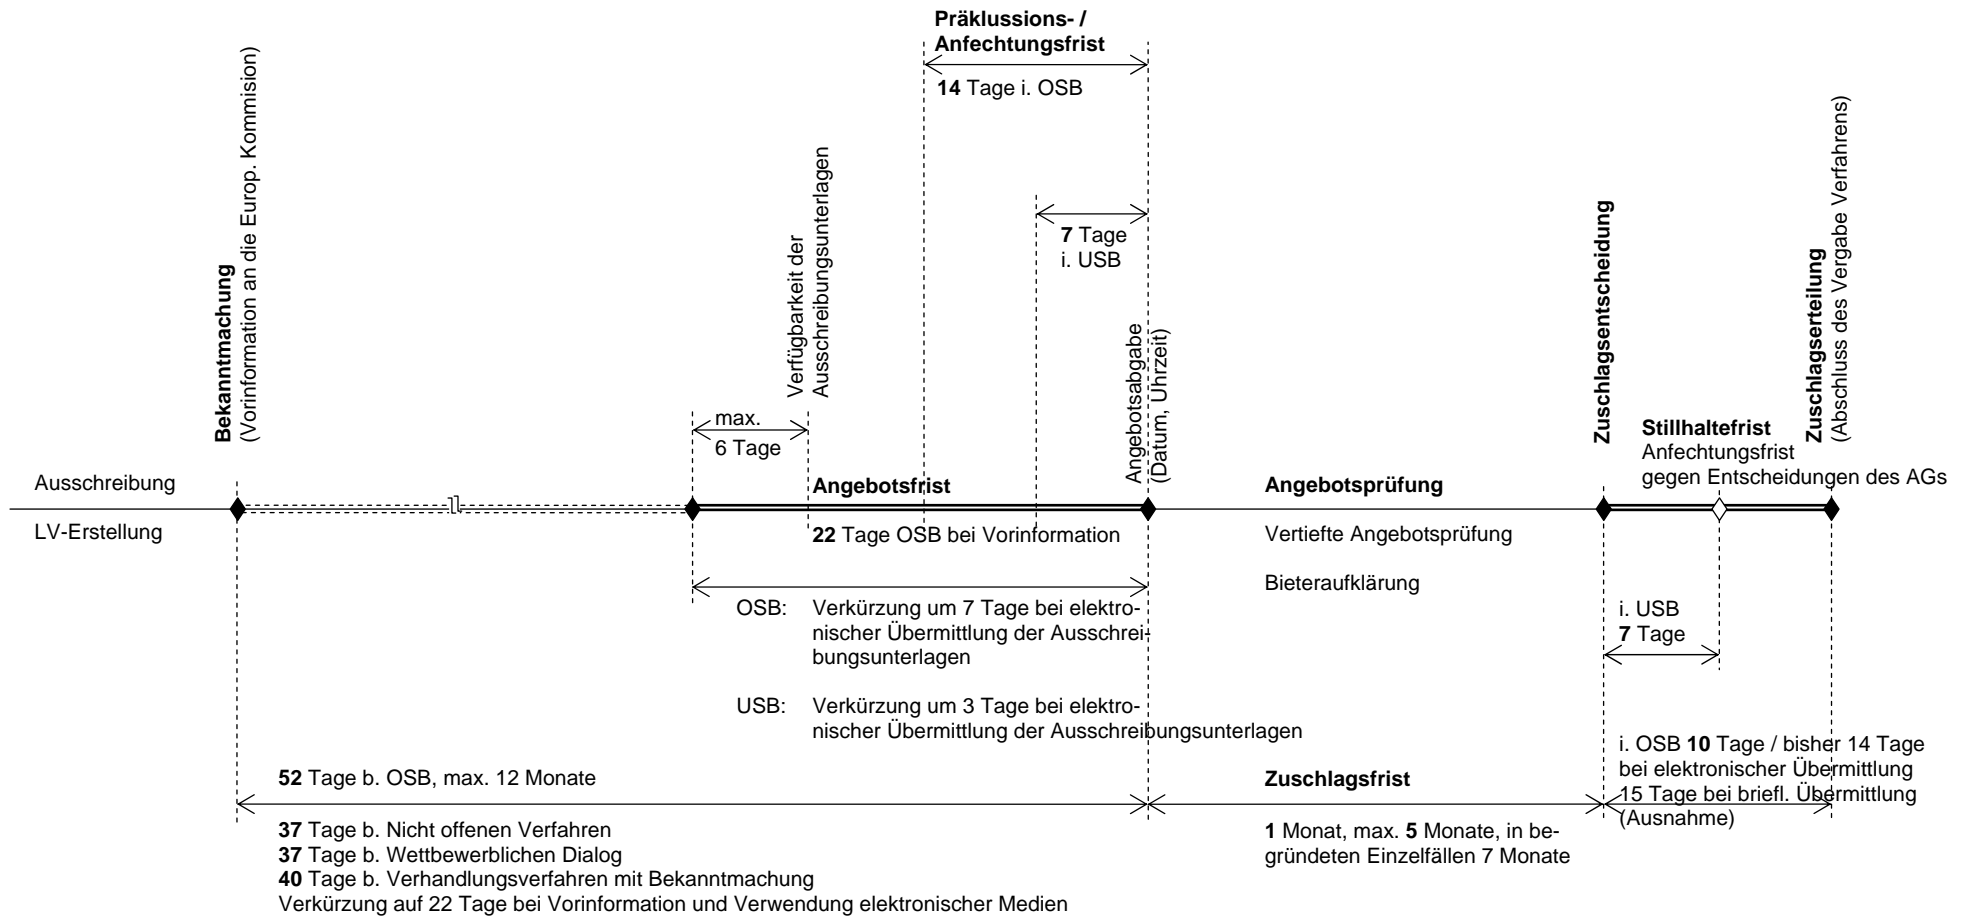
Präklussions- / Anfechtungsfrist

14 Tage i. OSB

Bekanntmachung (Vorinformation an die Europ. Kommision)

Verfügbarkeit der Ausschreibungsunterlagen

7 Tage i. USB

Angebotsabgabe (Datum, Uhrzeit)

Zuschlagsentscheidung

Zuschlagserteilung (Abschluss des Vergabe Verfahrens)

max. 6 Tage

Stillhaltefrist
Anfechtungsfrist gegen Entscheidungen des AGs

Ausschreibung

Angebotsfrist

Angebotsprüfung

LV-Erstellung

22 Tage OSB bei Vorinformation

Vertiefte Angebotsprüfung

Bieteraufklärung

OSB: Verkürzung um 7 Tage bei elektronischer Übermittlung der Ausschreibungsunterlagen

USB: Verkürzung um 3 Tage bei elektronischer Übermittlung der Ausschreibungsunterlagen

i. USB
7 Tage

i. OSB 10 Tage / bisher 14 Tage bei elektronischer Übermittlung 15 Tage bei briefl. Übermittlung (Ausnahme)

52 Tage b. OSB, max. 12 Monate

Zuschlagsfrist

37 Tage b. Nicht offenen Verfahren
37 Tage b. Wettbewerblichen Dialog
40 Tage b. Verhandlungsverfahren mit Bekanntmachung
Verkürzung auf 22 Tage bei Vorinformation und Verwendung elektronischer Medien

1 Monat, max. 5 Monate, in begründeten Einzelfällen 7 Monate